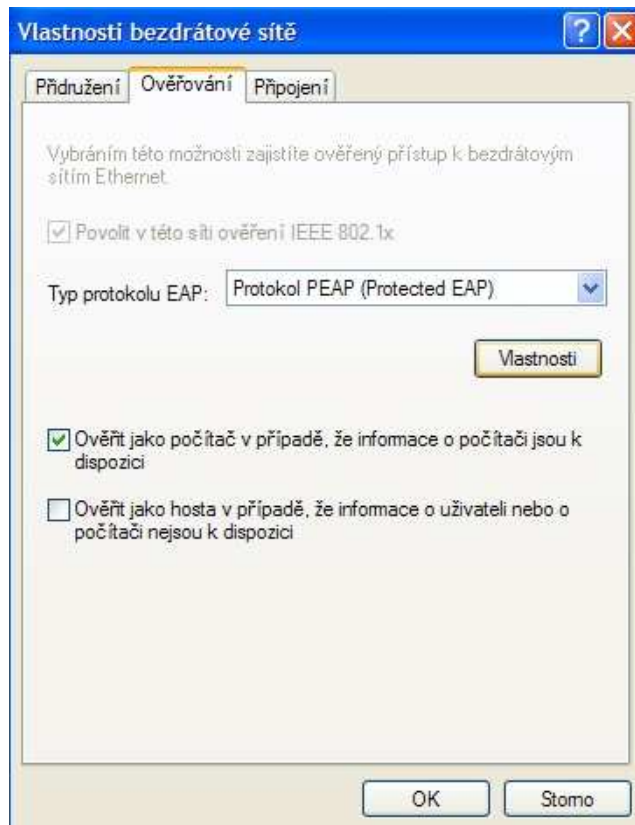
Vlastnosti bezdrátové sítě

Přidružení | Ověřování | Připojení

Vybráním této možnosti zajistíte ověřený přístup k bezdrátovým sítím Ethernet.

Povolit v této síti ověření IEEE 802.1x

Typ protokolu EAP: Protokol PEAP (Protected EAP)

Vlastnosti

Ověřit jako počítač v případě, že informace o počítači jsou k dispozici

Ověřit jako hosta v případě, že informace o uživateli nebo o počítači nejsou k dispozici

OK

Storno